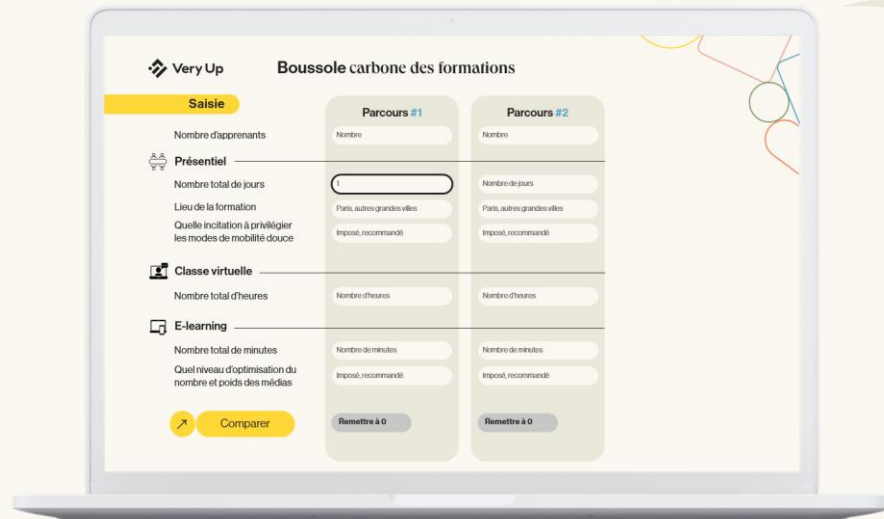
Very Up

**Boussole** carbone des formations

Saisie

| | Parcours #1 | Parcours #2 |
|---|---|---|
| Nombre d'apprenants | Nombre | Nombre |
| **Présentiel** | | |
| Nombre total de jours | 1 | Nombre de jours |
| Lieu de la formation | Paris, autres grandes villes | Paris, autres grandes villes |
| Quelle incitation à privilégier les modes de mobilité douce | Imposé, recommandé | Imposé, recommandé |
| **Classe virtuelle** | | |
| Nombre total d'heures | Nombre d'heures | Nombre d'heures |
| **E-learning** | | |
| Nombre total de minutes | Nombre de minutes | Nombre de minutes |
| Quel niveau d'optimisation du nombre et poids des médias | Imposé, recommandé | Imposé, recommandé |
| Comparer | Remettre à 0 | Remettre à 0 |